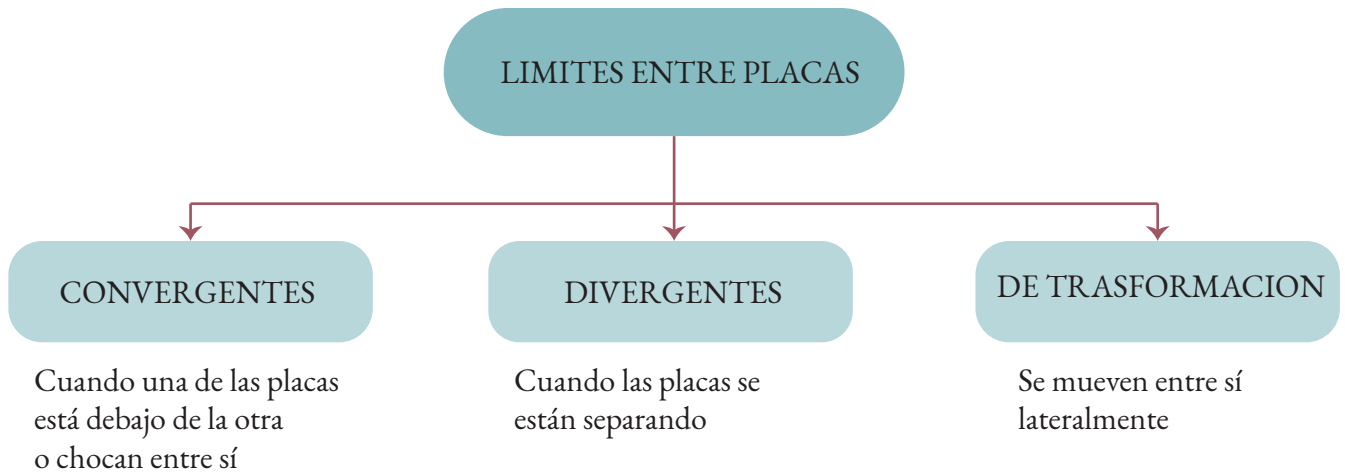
LIMITES ENTRE PLACAS

CONVERGENTES

Cuando una de las placas está debajo de la otra o chocan entre sí

DIVERGENTES

Cuando las placas se están separando

DE TRASFORMACION

Se mueven entre sí lateralmente